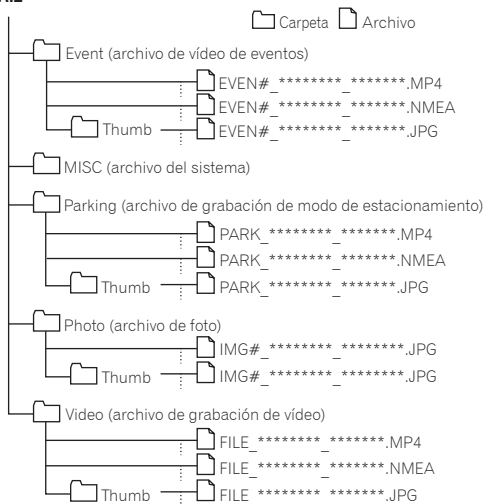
Carpeta Archivo

Event (archivo de vídeo de eventos)
EVEN#_********_*******.MP4
EVEN#_********_*******.NMEA
Thumb EVEN#_********_*******.JPG

MISC (archivo del sistema)

Parking (archivo de grabación de modo de estacionamiento)
PARK_********_*******.MP4
PARK_********_*******.NMEA
Thumb PARK_********_*******.JPG

Photo (archivo de foto)
IMG#_********_********.JPG
Thumb IMG#_********_********.JPG

Video (archivo de grabación de vídeo)
FILE_********_*******.MP4
FILE_********_*******.NMEA
Thumb FILE_********_*******.JPG